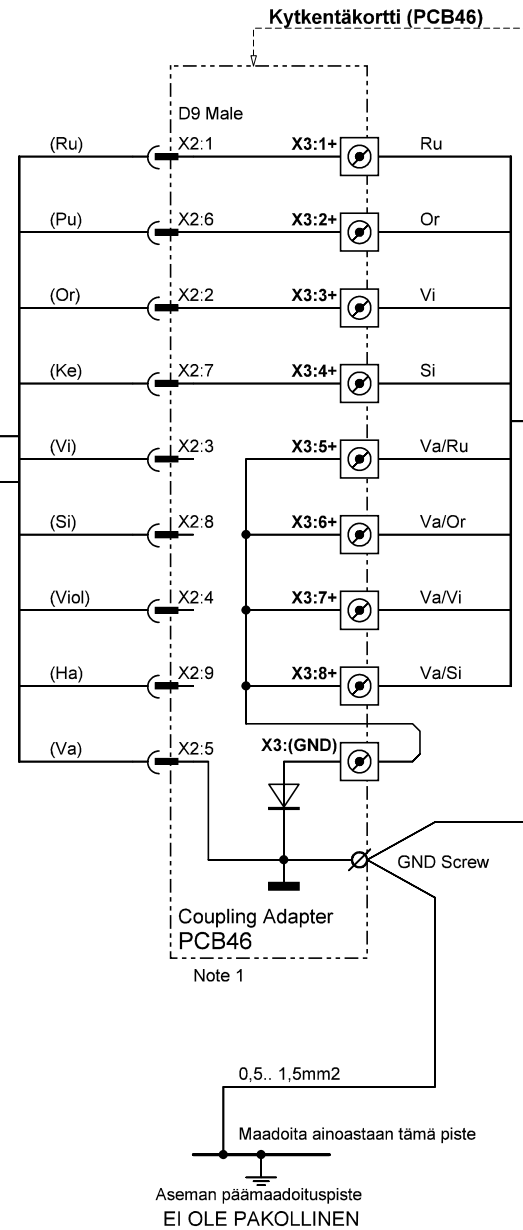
Kytkentäkortti (PCB46)

D9 Male

(Ru) X2:1 X3:1+ Ru

(Pu) X2:6 X3:2+ Or

(Or) X2:2 X3:3+ Vi

(Ke) X2:7 X3:4+ Si

(Vi) X2:3 X3:5+ Va/Ru

(Si) X2:8 X3:6+ Va/Or

(Viol) X2:4 X3:7+ Va/Vi

(Ha) X2:9 X3:8+ Va/Si

(Va) X2:5 X3:(GND)

GND Screw

Coupling Adapter
PCB46

Note 1

0,5.. 1,5mm2

Maadoita ainoastaan tämä piste

Aseman päämaadoituspiste
EI OLE PAKOLLINEN